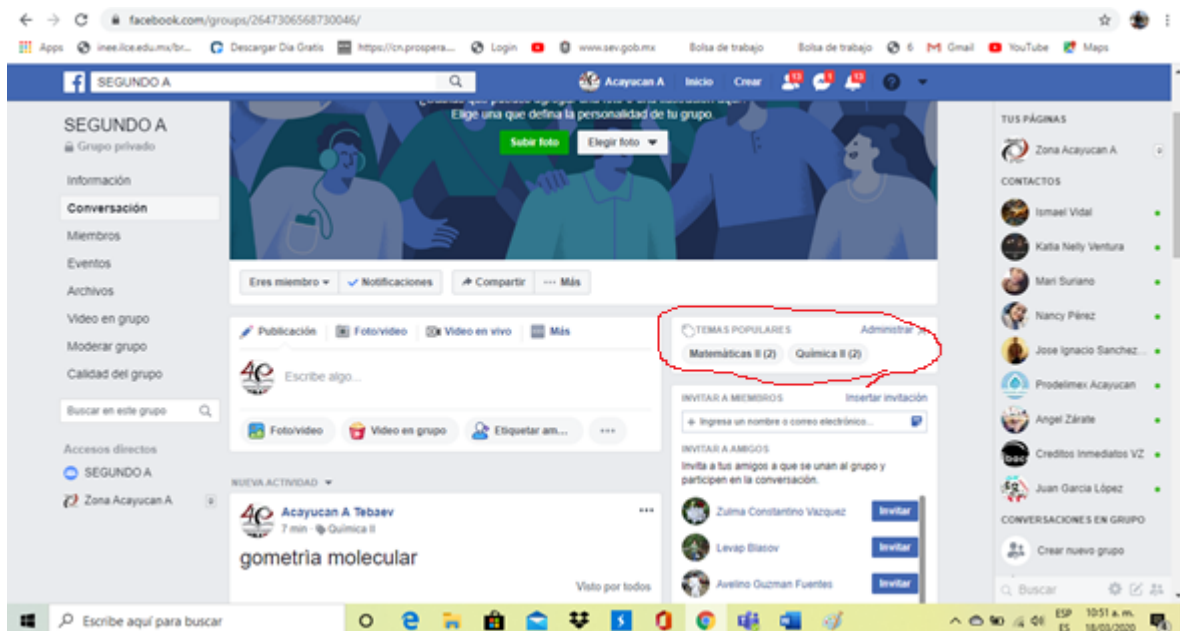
facebook.com/groups/2647306568730046/

Apps inee.lice.edu.mx/br... Descargar Dia Gratis https://cn.prospera... Login www.sev.gob.mx Bolsa de trabajo Bolsa de trabajo 6 Gmail YouTube Maps

SEGUNDO A

Acayucan A Inicio Crear 13 1 13

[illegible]
Elige una que defina la personalidad de tu grupo.

Subir foto Elegir foto

SEGUNDO A
Grupo privado

Información
Conversación
Miembros
Eventos
Archivos
Video en grupo
Moderar grupo
Calidad del grupo

Buscar en este grupo

Accesos directos
SEGUNDO A
Zona Acayucan A

Eres miembro Notificaciones Compartir Más

Publicación Foto/video Video en vivo Más

Escribe algo...

Foto/video Video en grupo Etiquetar am... ···

NUEVA ACTIVIDAD

Acayucan A Tebaev
7 min · Química II

gometria molecular

Visto por todos

TEMAS POPULARES Administrar
Matemáticas II (2) Química II (2)

INVITAR A MIEMBROS Insertar invitación
Ingresa un nombre o correo electrónico...

INVITAR A AMIGOS
Invita a tus amigos a que se unan al grupo y participen en la conversación.

Zulma Constantino Vazquez Invitar
Levap Blasov Invitar
Avelino Guzman Fuentes Invitar

TUS PÁGINAS
Zona Acayucan A

CONTACTOS
Ismael Vidal
Katia Nelly Ventura
Mari Suriano
Nancy Pérez
Jose Ignacio Sanchez...
Prodelimex Acayucan
Angel Zárate
Creditos Inmediatos VZ
Juan Garcia López

CONVERSACIONES EN GRUPO
Crear nuevo grupo

Buscar

Escribe aquí para buscar

ESP ES 10:51 a. m. 18/03/2020